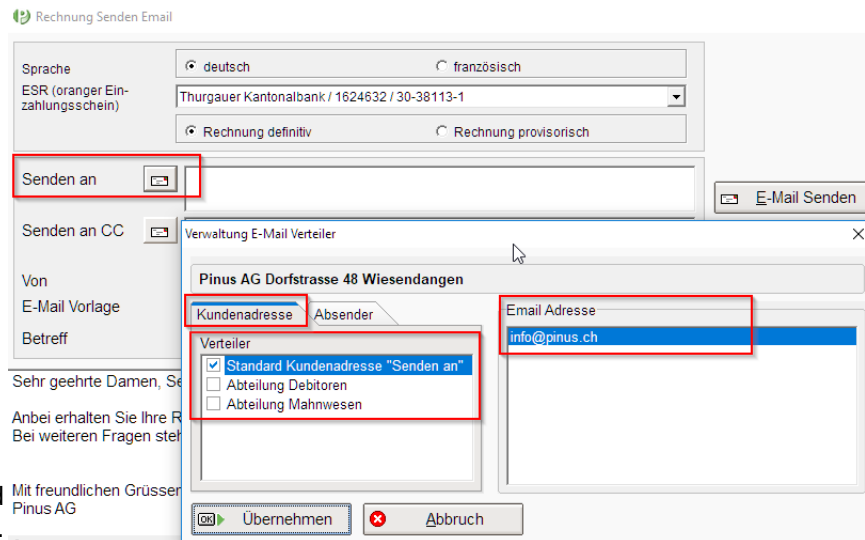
Rechnung Senden Email

Sprache
deutsch
französisch
ESR (oranger Einzahlungsschein)
Thurgauer Kantonalbank / 1624632 / 30-38113-1
Rechnung definitiv
Rechnung provisorisch

Senden an
Senden an CC
Von
E-Mail Vorlage
Betreff

E-Mail Senden

Sehr geehrte Damen, Se

Anbei erhalten Sie Ihre R
Bei weiteren Fragen steh

Mit freundlichen Grüssen
Pinus AG

Verwaltung E-Mail Verteiler

Pinus AG Dorfstrasse 48 Wiesendangen

Kundenadresse
Absender

Verteiler
Standard Kundenadresse "Senden an"
Abteilung Debitoren
Abteilung Mahnwesen

Email Adresse
info@pinus.ch

OK Übernehmen
Abbruch